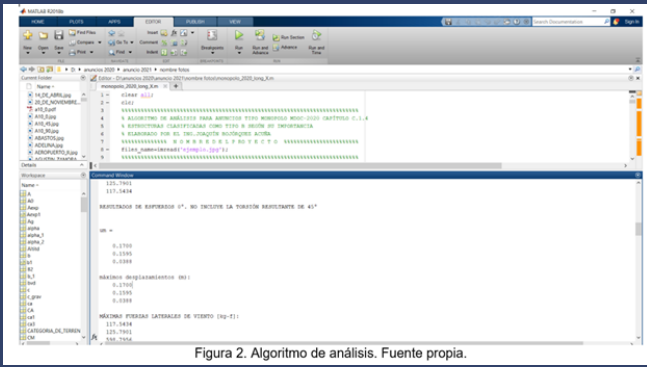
MATLAB R2018a

HOME PLOTS APPS EDITOR PUBLISH VIEW

Search Documentation

Sign In

New Open Save Find Files Compare Print Insert Comment Indent Go To Find Breakpoints Run Run and Advance Run Section Advance Run and Time

anuncios 2020 anuncio 2021 nombre fotos

Current Folder

Name

14_DE_ABRIL.jpg
20_DE_NOVIEMBRE...
a10_0.pdf
A10_0.jpg
A10_45.jpg
A10_90.jpg
ABASTOS.jpg
ADELINA.jpg
AEROPUERTO_II.jpg

Details

Workspace

Name

A
A0
Aexp
Aexp1
Ag
alpha
alpha_1
alpha_2
Alcol
b
b1
B2
b_T
bx4
c
c_grav
ca
CA
ca1
ca3
CATEGORIA_DE_TERREN
CM

Editor - D:\anuncios 2020\anuncio 2021\nombre fotos\monopolio_2020_long_8.m

monopolio_2020_long_8.m

1 - clear all;
2 - clc;
3 %%%%%%%%%%%%%%%%%%%%%%%%%%%%%%%%%%%%%%%%%%%%%%%%%%%%%%
4 % ALGORITMO DE ANÁLISIS PARA ANUNCIOS TIPO MONOPOLO MDOC-2020 CAPÍTULO 3.1.8
5 % ESTRUCTURAS CLASIFICADAS COMO TIPO B SEGÚN SU IMPORTANCIA
6 % ELABORADO POR EL ING.JOAQUÍN RECÓBQUEZ ACUÑA
7 %%%%%%%%%%%%% N O M B R E D E L P R O Y E C T O %%%%%%%%%%%%
8 - files_name=imread('ejemplo.jpg');
9 %%%%%%%%%%%%%%%%%%%%%%%%%%%%%%%%%%%%%%%%%%%%%%%%%%%%%%

Command Window

125.7901
117.3434

RESULTADOS DE ESFUERZOS 0°. NO INCLUYE LA TORSIÓN RESULTANTE DE 45°

sn =

0.1700
0.1595
0.0389

máximos desplazamientos (m):
0.1700
0.1595
0.0389

MÁXIMAS FUERZAS LATERALES DE VIENTO (kg-f):
117.3434
125.7901
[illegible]

Figura 2. Algoritmo de análisis. Fuente propia.